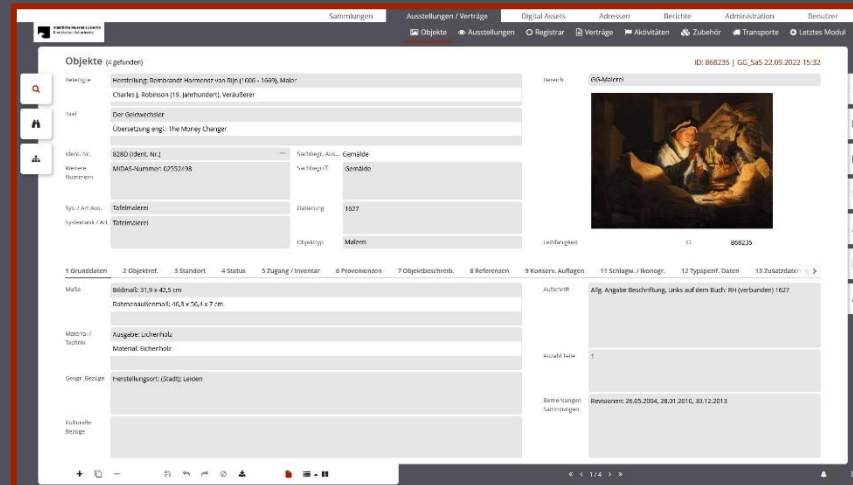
Sammlungen | Ausstellungen / Verträge | Digital Assets | Adressen | Berichte | Administration | Benutzer

Objekte | Ausstellungen | Registrar | Verträge | Aktivitäten | Zubehör | Transporte | Letztes Modul

Objekte (4 gefunden)

ID: 868235 | GG_SaS 22.09.2022 15:32

Beteiligte: Herstellung: Rembrandt Harmensz van Rijn (1606 - 1669), Maler
Charles J. Robinson (19. Jahrhundert), Veräußerer

Bereich: GG-Malerei

Titel: Der Geldwechsler
Übersetzung engl.: The Money Changer

Ident. Nr.: 828D (Ident. Nr.)
Sachbegr. Aus.: Gemälde
Weitere Nummern: MIDAS-Nummer: 02552438
Sachbegriff: Gemälde
Sys. / Art Aus.: Tafelmalerei
Systematik / Art: Tafelmalerei
Datierung: 1627
Objekttyp: Malerei
Leihfähigkeit
ID: 868235

1 Grunddaten | 2 Objektref. | 3 Standort | 4 Status | 5 Zugang / Inventar | 6 Provenienzen | 7 Objektbeschreib. | 8 Referenzen | 9 Konserv. Auflagen | 11 Schlagw. / Ikonogr. | 12 Typspezif. Daten | 13 Zusatzdaten

Maße: Bildmaß: 31,9 x 42,5 cm
Rahmenaußenmaß: 46,5 x 56,4 x 7 cm

Aufschrift: Allg. Angabe Beschriftung, unks auf dem Buch: RH (verbunden) 1627

Material / Technik: Ausgabe: Eichenholz
Material: Eichenholz

Anzahl Teile: 1

Geogr. Bezüge: Herstellungsort: (Stadt): Leiden

Bemerkungen Sammlungen: Revisionen: 26.05.2004, 28.01.2010, 30.12.2013

Kulturelle Bezüge

1 / 4